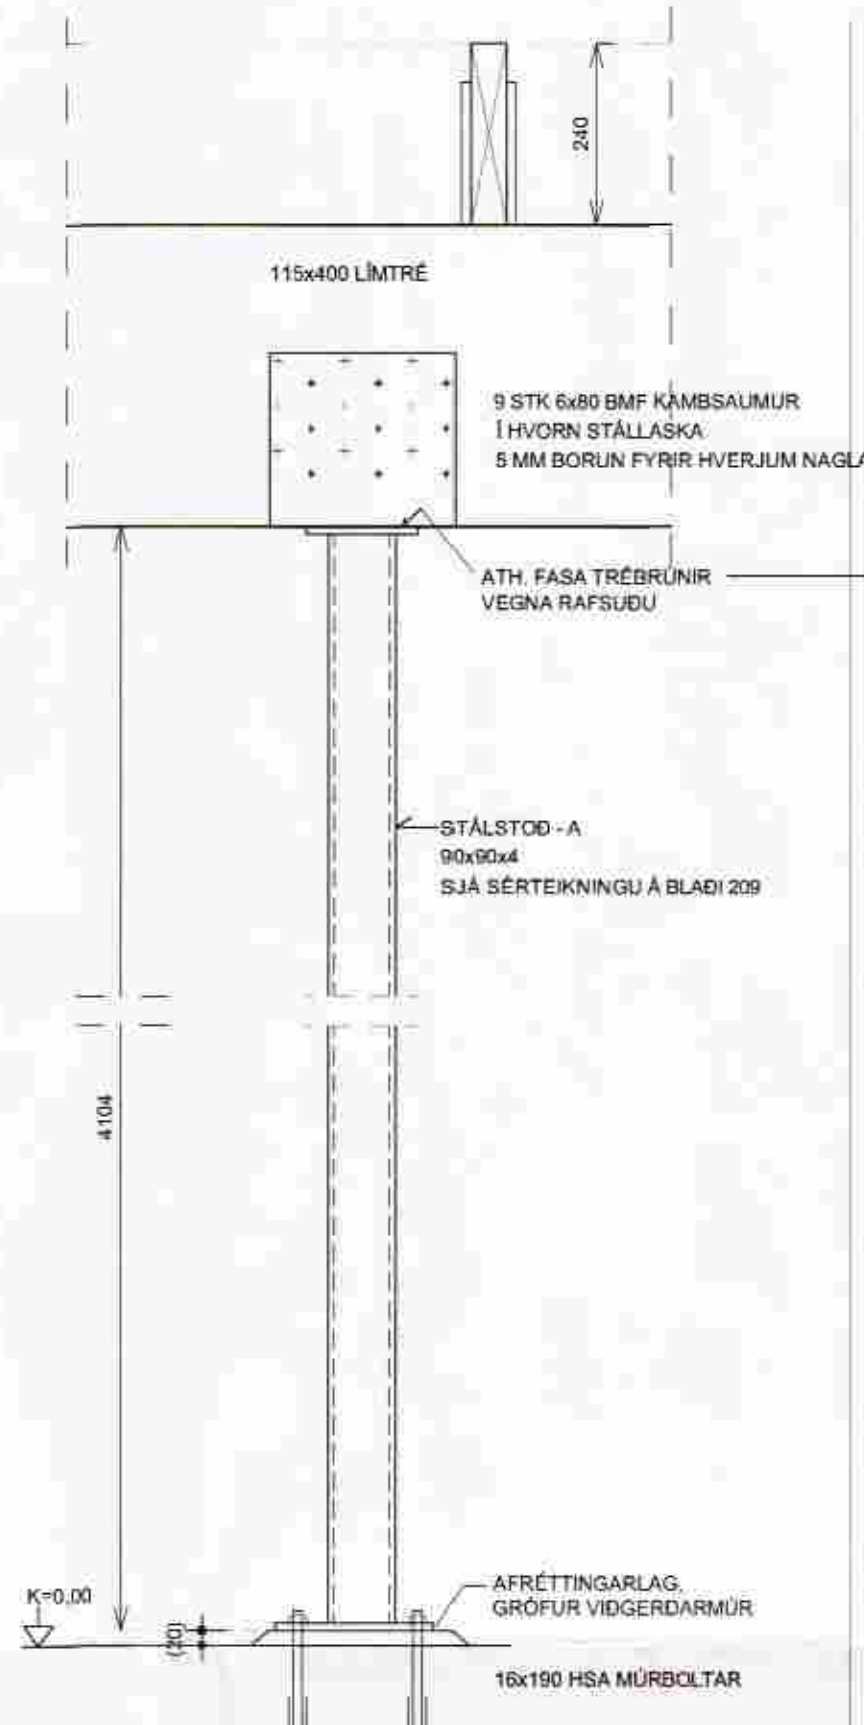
240

115x400 LÍMTRÉ

9 STK 6x80 BMF KAMBSAUMUR
Í HVORN STÁLLASKA
5 MM BORUN FYRIR HVERJUM NAGLA

ATH. FASA TRÉBRÚNIR
VEGNA RAFSUÐU

STÁLSTOÐ - A
90x90x4
SJÁ SÉRTEIKNINGU Á BLAÐI 209

4104

K=0,00

(20)

AFRÉTTINGARLAG,
GRÓFUR VIÐGERÐARMÚR

16x190 HSA MÚRBOLTAR